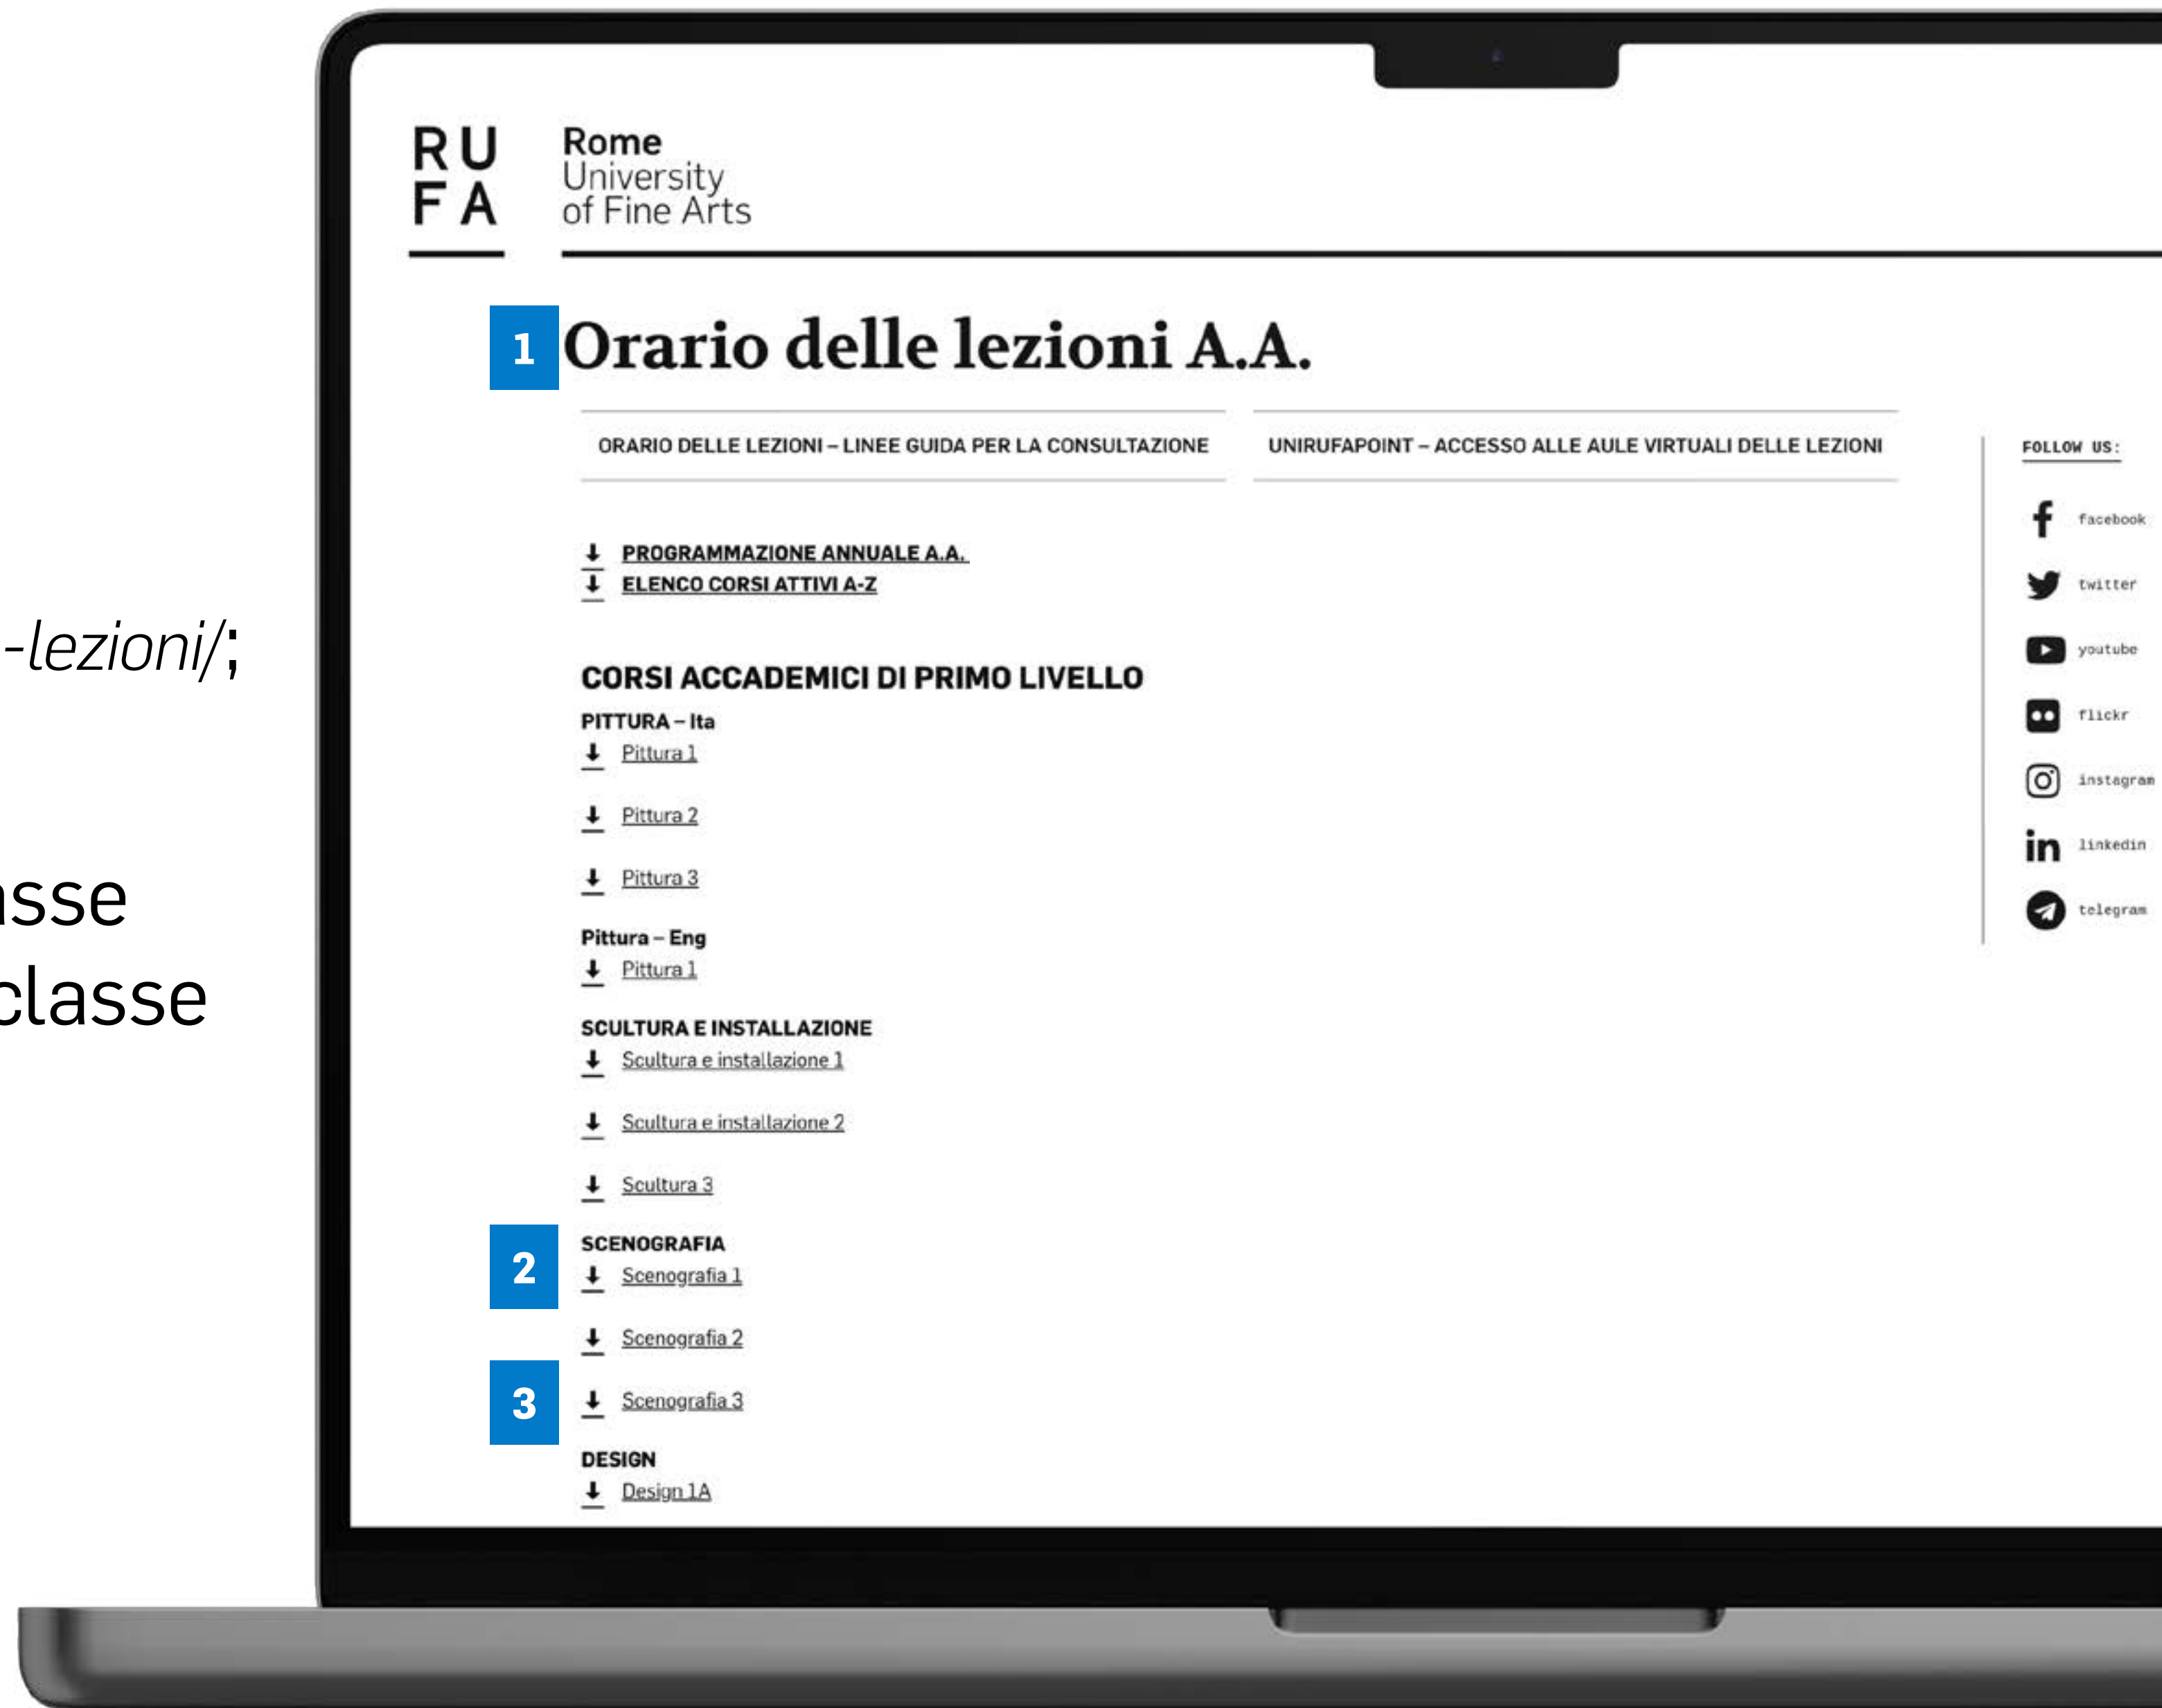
-lezioni/;

sse
classe

RU
FA

Rome
University
of Fine Arts

1 Orario delle lezioni A.A.

ORARIO DELLE LEZIONI – LINEE GUIDA PER LA CONSULTAZIONE

UNIRUFAPOINT – ACCESSO ALLE AULE VIRTUALI DELLE LEZIONI

FOLLOW US:

facebook

twitter

youtube

flickr

instagram

linkedin

telegram

PROGRAMMAZIONE ANNUALE A.A.

ELENCO CORSI ATTIVI A-Z

CORSI ACCADEMICI DI PRIMO LIVELLO

PITTURA – Ita

Pittura 1

Pittura 2

Pittura 3

Pittura – Eng

Pittura 1

SCULTURA E INSTALLAZIONE

Scultura e installazione 1

Scultura e installazione 2

Scultura 3

2

SCENOGRAFIA

Scenografia 1

Scenografia 2

3

Scenografia 3

DESIGN

Design 1A